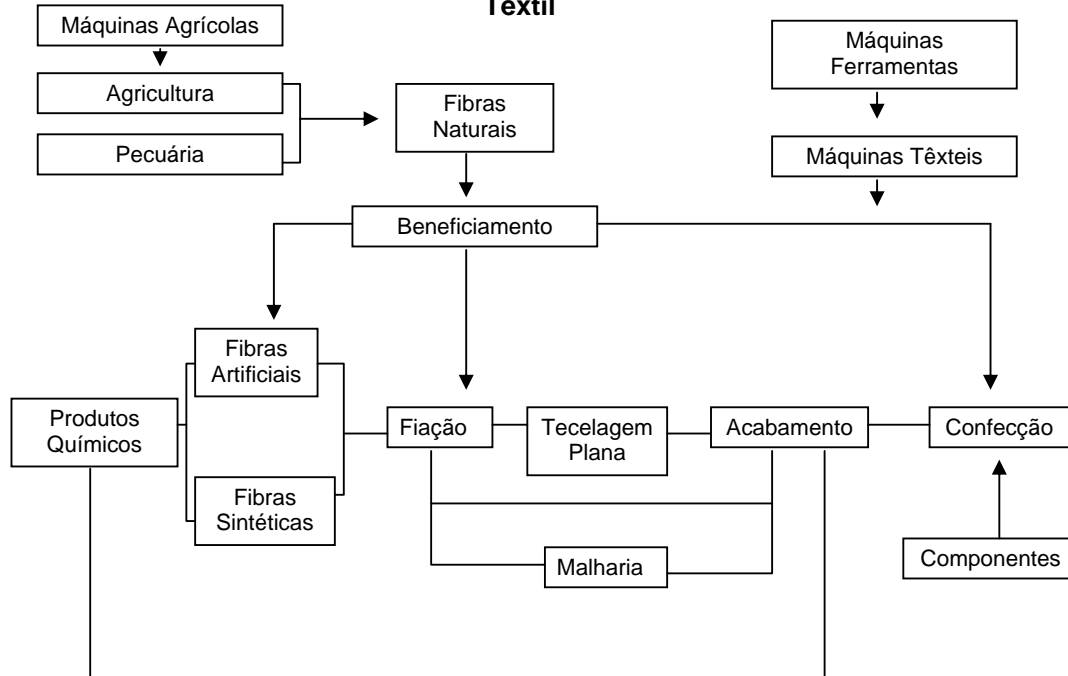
Têxtil

Máquinas Agrícolas

Agricultura

Pecuária

Fibras Naturais

Máquinas Ferramentas

Máquinas Têxteis

Beneficiamento

Fibras Artificiais

Produtos Químicos

Fibras Sintéticas

Fiação

Tecelagem Plana

Acabamento

Confecção

Malharia

Componentes